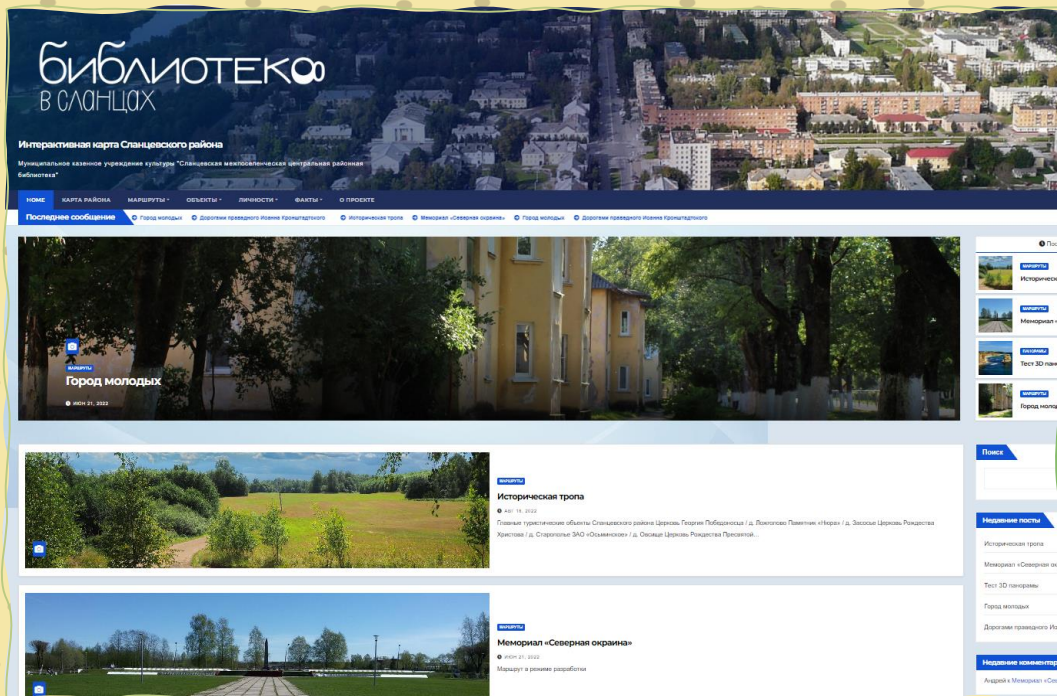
библиотека в сланцах

Интерактивная карта Сланцевского района

Муниципальное казенное учреждение культуры "Сланцевская межпоселенческая центральная районная библиотека"

HOME КАРТА РАЙОНА МАРШРУТЫ ОБЪЕКТЫ ЛИЧНОСТИ ФАКТЫ О ПРОЕКТЕ

Последнее сообщение Город молодых Дорогами праведного Иоанна Кронштадтского Историческая тропа Мемориал «Северная окраина» Город молодых Дорогами праведного Иоанна Кронштадтского

МАРШРУТЫ
Город молодых
ИЮН 21, 2022

МАРШРУТЫ
Историческая тропа
АВГ 15, 2022
Главные туристические объекты Сланцевского района Церковь Георгия Победоносца / д. Люболово Памятник «Нора» / д. Засосье Церковь Рождества Христова / д. Старополье ЗАО «Осьминское» / д. Овсище Церковь Рождества Пресвятой...

МАРШРУТЫ
Мемориал «Северная окраина»
ИЮН 21, 2022
Маршрут в режиме разработки

Пос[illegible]
МАРШРУТЫ
Историческ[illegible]
МАРШРУТЫ
Мемориал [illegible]
ПАНОРАМЫ
Тест 3D пан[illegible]
МАРШРУТЫ
Город моло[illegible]

Поиск

Недавние посты
Историческая тропа
Мемориал «Северная ок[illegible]
Тест 3D панорамы
Город молодых
Дорогами праведного Ио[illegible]

Недавние комментар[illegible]
Андрей к Мемориал «Се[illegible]